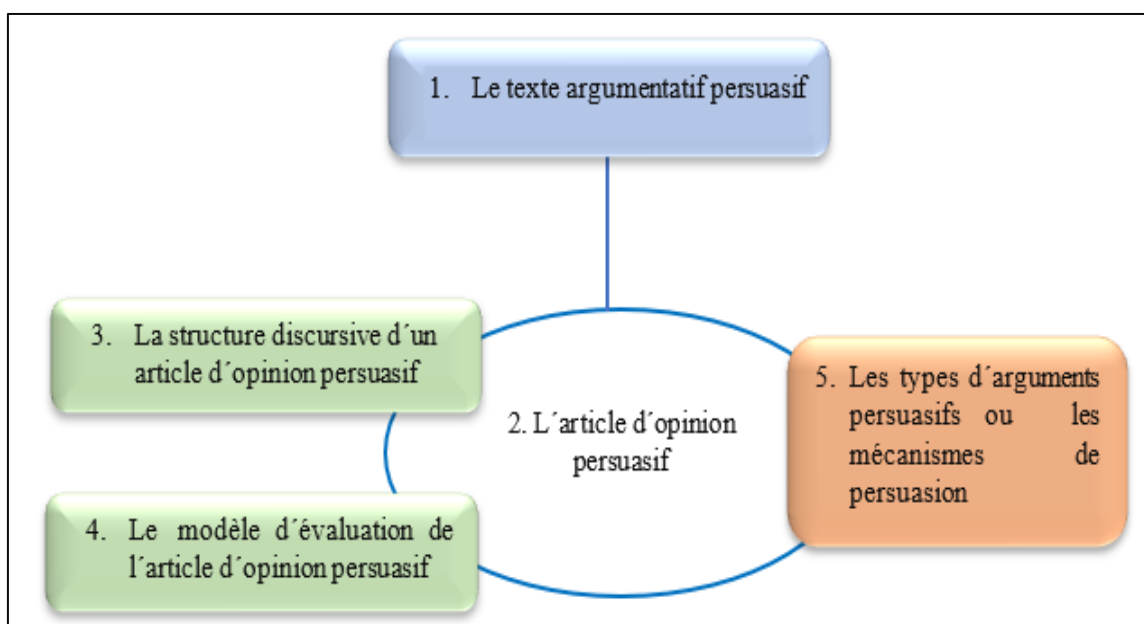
1. Le texte argumentatif persuasif

3. La structure discursive d´un article d´opinion persuasif

2. L´article d´opinion persuasif

5. Les types d´arguments persuasifs ou les mécanismes de persuasion

4. Le modèle d´évaluation de l´article d´opinion persuasif